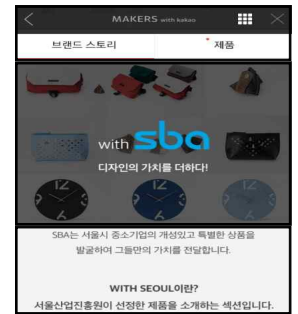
MAKERS with kakao

브랜드 스토리

제품

with sba

디자인의 가치를 더하다!

SBA는 서울시 중소기업의 개성있고 특별한 상품을 발굴하여 그들만의 가치를 전달합니다.

WITH SEOUL이란?

서울산업진흥원이 선정한 제품을 소개하는 섹션입니다.